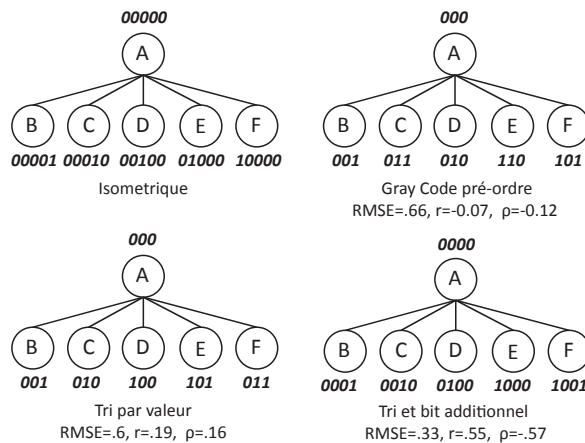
00000

A

B C D E F

00001 00010 00100 01000 10000

Isometrique

000

A

B C D E F

001 011 010 110 101

Gray Code pré-ordre
RMSE=.66, r=-0.07, ρ=-0.12

000

A

B C D E F

001 010 100 101 011

Tri par valeur
RMSE=.6, r=.19, ρ=.16

0000

A

B C D E F

0001 0010 0100 1000 1001

Tri et bit additionnel
RMSE=.33, r=.55, ρ=-.57